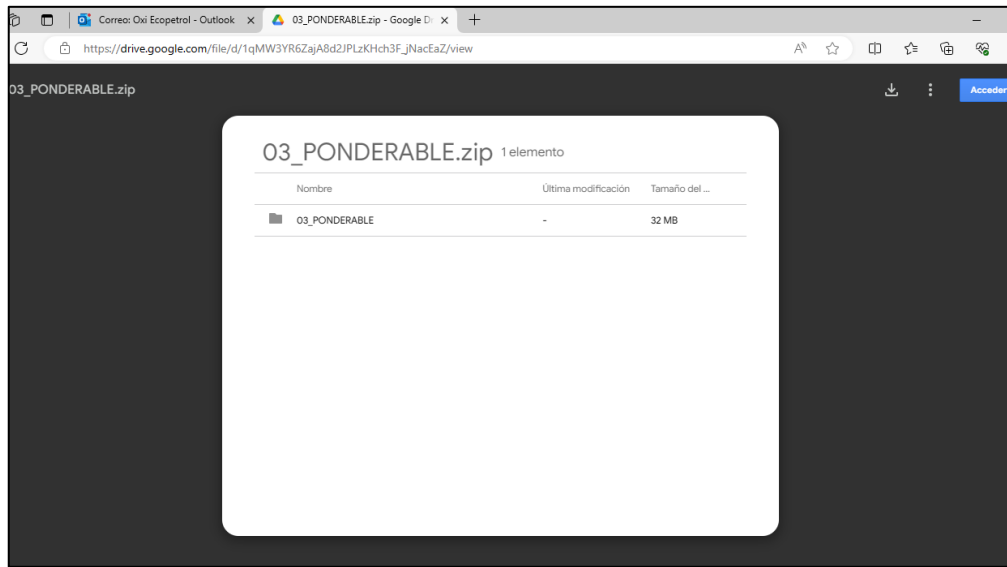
Correo: Oxi Ecopetrol - Outlook ×
03_PONDERABLE.zip - Google Dr ×
+

https://drive.google.com/file/d/1qMW3YR6ZajA8d2JPLzKHch3F_jNacEaZ/view

03_PONDERABLE.zip

Acceder

03_PONDERABLE.zip 1 elemento

| Nombre | Última modificación | Tamaño del ... |
|---|---|---|
| 03_PONDERABLE | - | 32 MB |